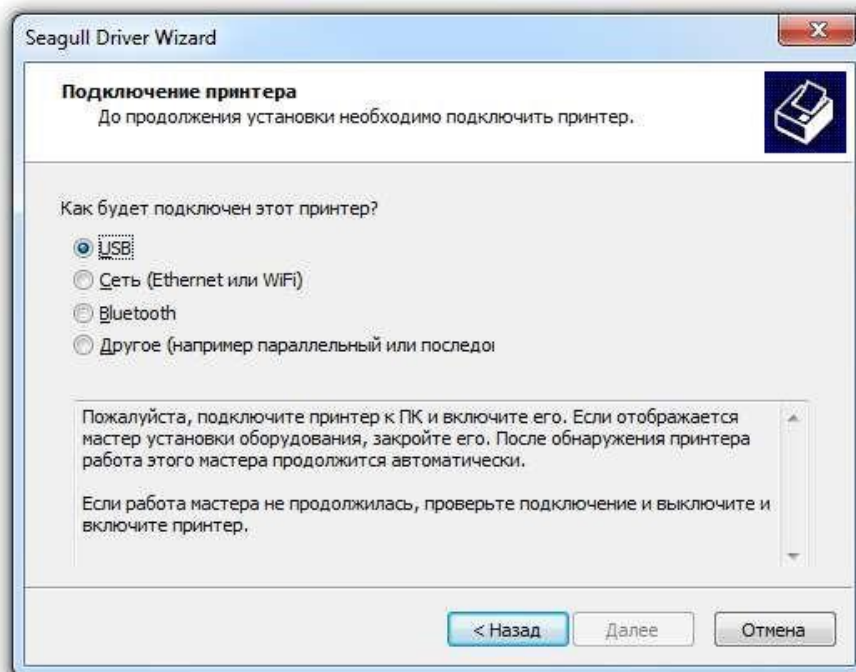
Seagull Driver Wizard

**Подключение принтера**
До продолжения установки необходимо подключить принтер.

Как будет подключен этот принтер?

USB
Сеть (Ethernet или WiFi)
Bluetooth
Другое (например параллельный или последо

Пожалуйста, подключите принтер к ПК и включите его. Если отображается мастер установки оборудования, закройте его. После обнаружения принтера работа этого мастера продолжится автоматически.

Если работа мастера не продолжилась, проверьте подключение и выключите и включите принтер.

< Назад Далее Отмена